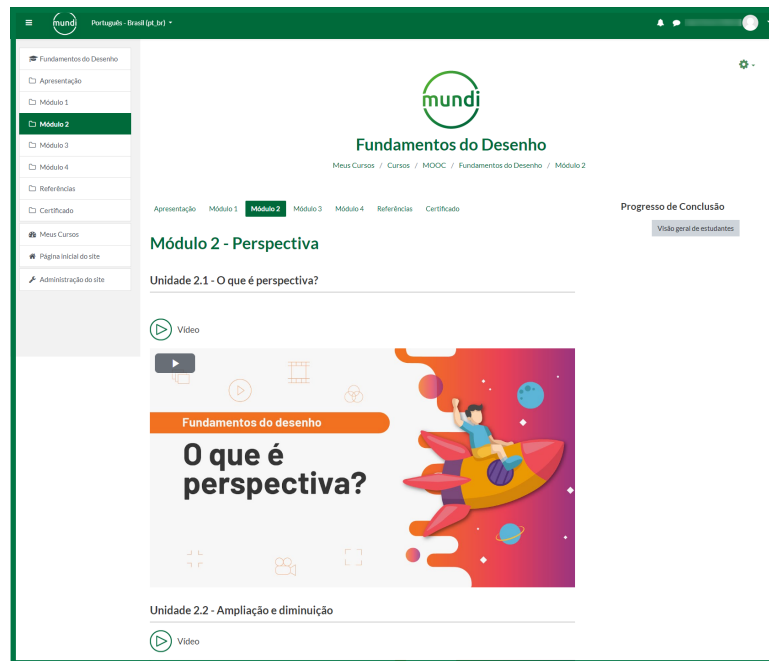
mundi Português - Brasil (pt_br)

Fundamentos do Desenho
Apresentação
Módulo 1
Módulo 2
Módulo 3
Módulo 4
Referências
Certificado
Meus Cursos
Página inicial do site
Administração do site

mundi

Fundamentos do Desenho

Meus Cursos / Cursos / MOOC / Fundamentos do Desenho / Módulo 2

Apresentação Módulo 1 Módulo 2 Módulo 3 Módulo 4 Referências Certificado

Progresso de Conclusão
Visão geral de estudantes

Módulo 2 - Perspectiva

Unidade 2.1 - O que é perspectiva?

Vídeo

Fundamentos do desenho
O que é perspectiva?

Unidade 2.2 - Ampliação e diminuição

Vídeo